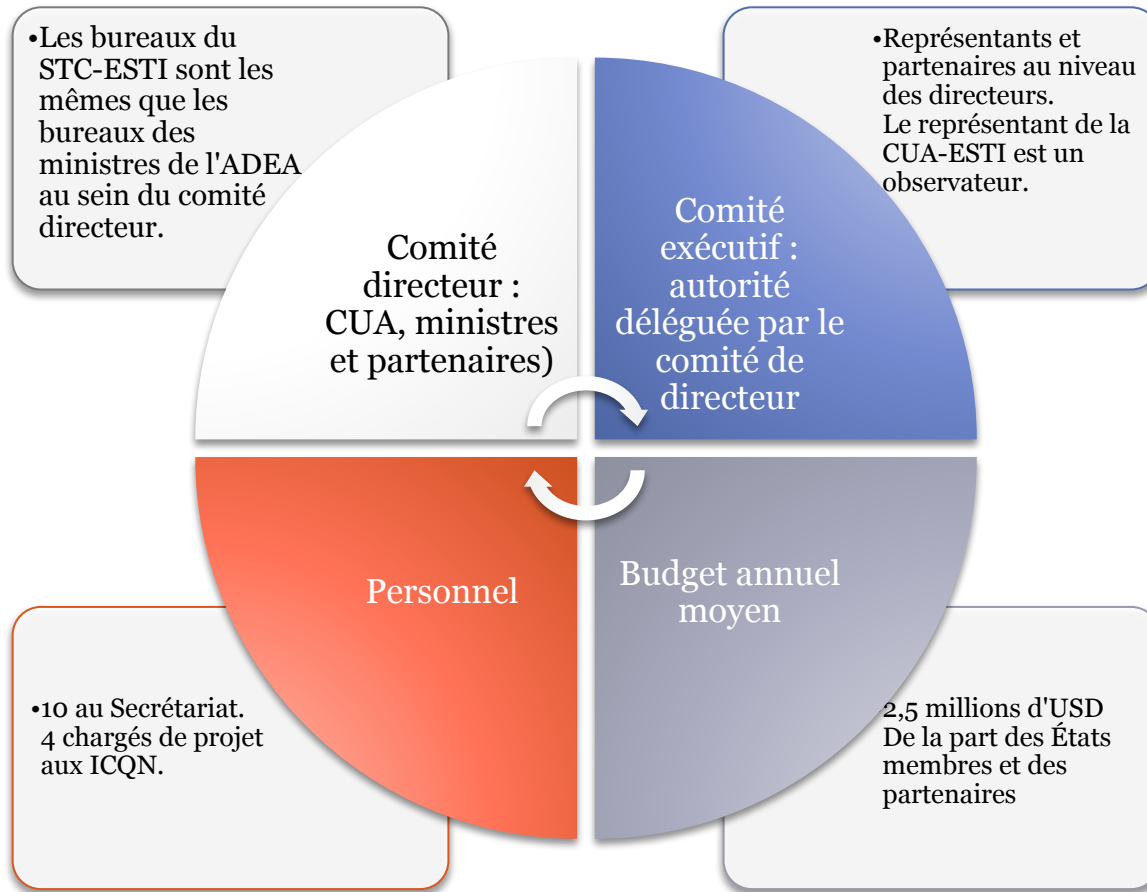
•Les bureaux du STC-ESTI sont les mêmes que les bureaux des ministres de l'ADEA au sein du comité directeur.

•Représentants et partenaires au niveau des directeurs.
Le représentant de la CUA-ESTI est un observateur.

Comité directeur : CUA, ministres et partenaires)

Comité exécutif : autorité déléguée par le comité de directeur

Personnel

Budget annuel moyen

•10 au Secrétariat.
4 chargés de projet aux ICQN.

2,5 millions d'USD
De la part des États membres et des partenaires